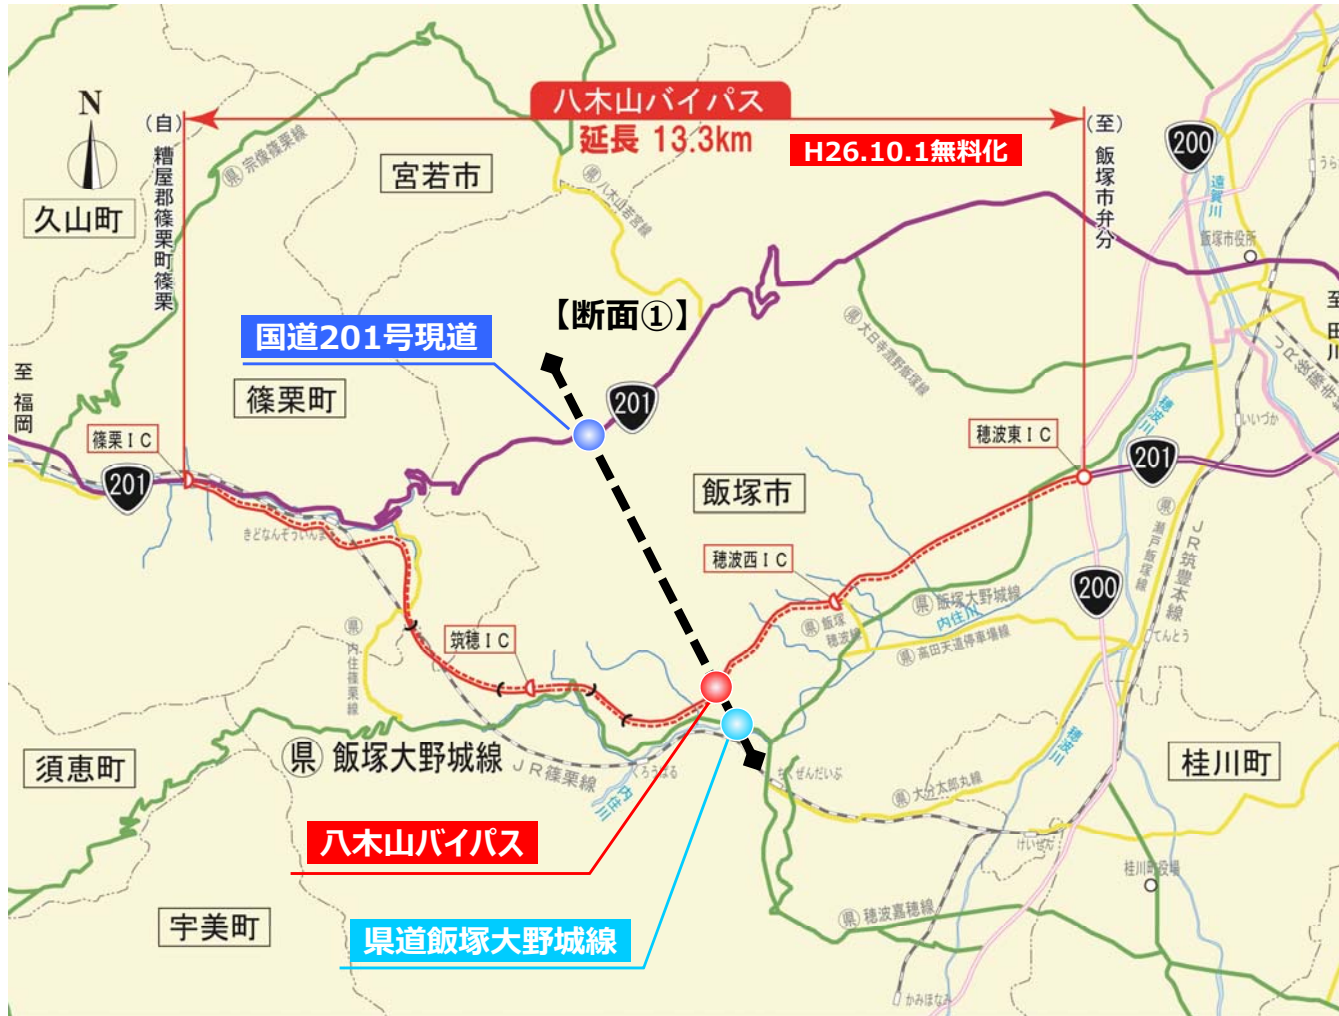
八木山バイパス
延長 13.3km
H26.10.1無料化

N

(自)
糟屋郡篠栗町篠栗

(至)
飯塚市弁分

久山町
宮若市
(県) 宗像篠栗線
(県) 八木山若宮線
200
遠賀川
飯塚市役所
至田川

【断面①】
国道201号現道
201
篠栗町
(県) 大日寺庄内線
いいづか
穂波東IC
201

至福岡
篠栗IC
201
きどなんそういん
飯塚市
穂波西IC
(県) 瀬戸飯塚線
JR筑豊本線
200
(県) 飯塚大野城線
内住川
(県) 飯塚穂波線
(県) 高田天道停車場線
しんとう

筑穂IC
(県) 内住篠栗線

須恵町
(県) 飯塚大野城線
JR篠栗線
くろうざる
内住川
ちくぜんだいぶ
(県) 大分太郎丸線
穂波川
桂川町

八木山バイパス
けいせん
桂川町役場

宇美町
県道飯塚大野城線
(県) 穂波嘉穂線
かみほなみ